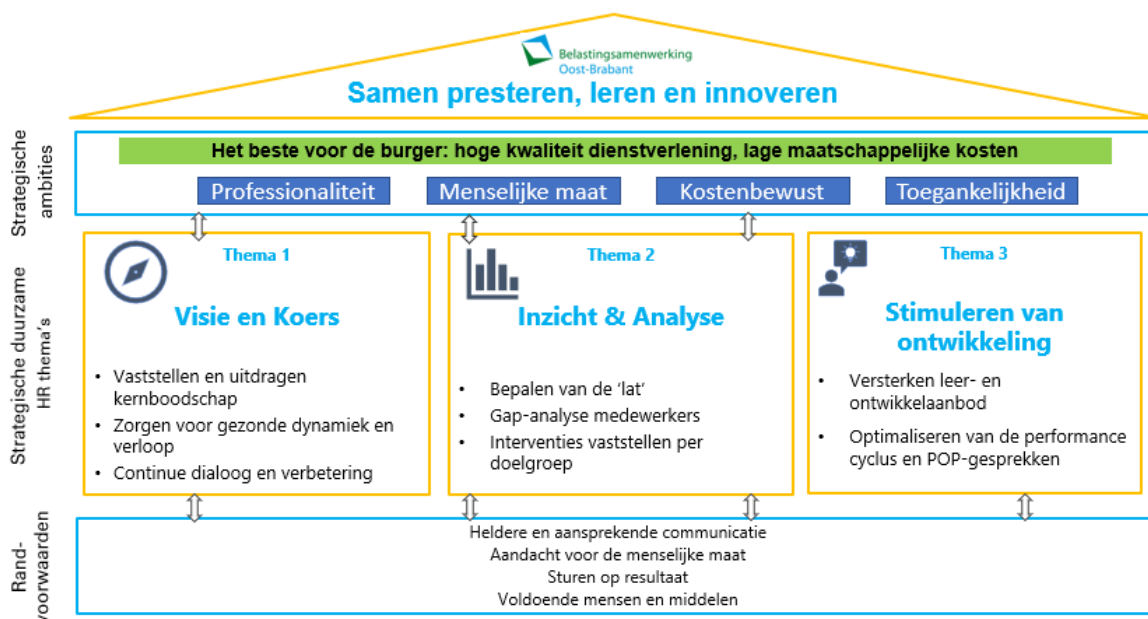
Belastingsamenwerking Oost-Brabant

Samen presteren, leren en innoveren

Strategische ambities

Het beste voor de burger: hoge kwaliteit dienstverlening, lage maatschappelijke kosten

Professionaliteit

Menselijke maat

Kostenbewust

Toegankelijkheid

Strategische duurzame HR thema's

Thema 1

Visie en Koers

• Vaststellen en uitdragen kernboodschap
• Zorgen voor gezonde dynamiek en verloop
• Continue dialoog en verbetering

Thema 2

Inzicht & Analyse

• Bepalen van de 'lat'
• Gap-analyse medewerkers
• Interventies vaststellen per doelgroep

Thema 3

Stimuleren van ontwikkeling

• Versterken leer- en ontwikkelaanbod
• Optimaliseren van de performance cyclus en POP-gesprekken

Rand-voorwaarden

Heldere en aansprekende communicatie
Aandacht voor de menselijke maat
Sturen op resultaat
Voldoende mensen en middelen